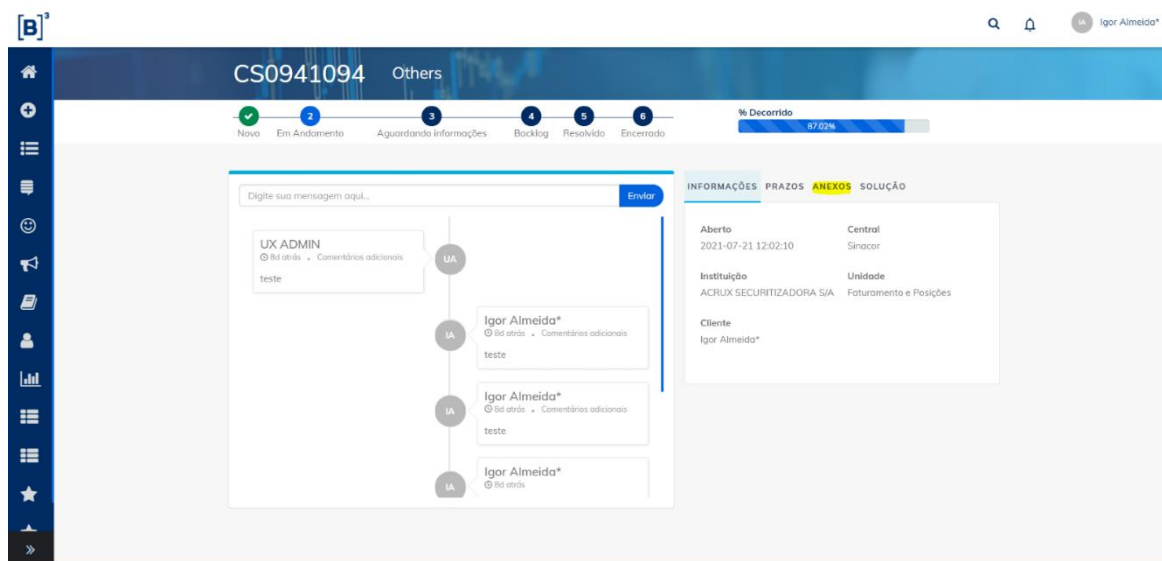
[B]³

IA Igor Almeida*

CS0941094 Others

2 3 4 5 6

Novo Em Andamento Aguardando Informações Backlog Resolvido Encerrado

% Decorrido

87.02%

Digite sua mensagem aqui...

Enviar

UX ADMIN

8d atrás • Comentários adicionais

UA

teste

IA

Igor Almeida*

8d atrás • Comentários adicionais

teste

IA

Igor Almeida*

8d atrás • Comentários adicionais

teste

IA

Igor Almeida*

8d atrás

INFORMAÇÕES PRAZOS ANEXOS SOLUÇÃO

Aberto

2021-07-21 12:02:10

Central

Sinacor

Instituição

ACRUX SECURITIZADORA S/A

Unidade

Faturamento e Posições

Cliente

Igor Almeida*

»